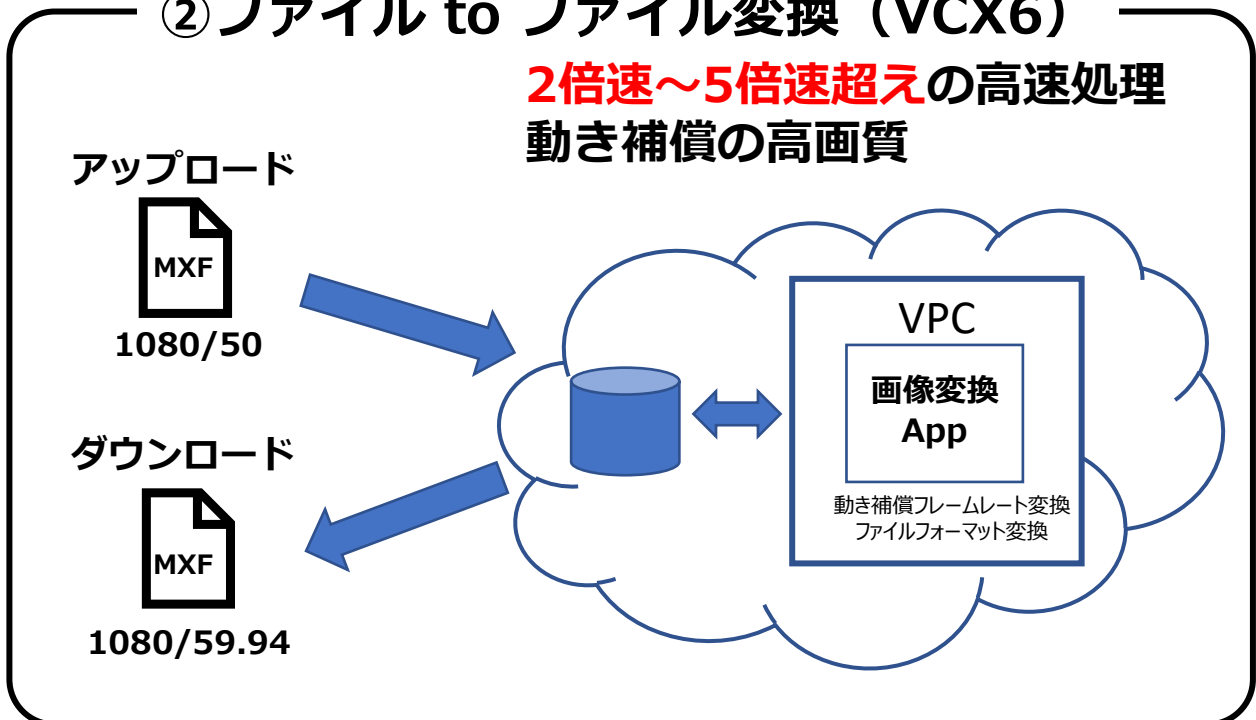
②ファイル to ファイル変換（VCX6）

2倍速～5倍速超えの高速処理
動き補償の高画質

アップロード

MXF

1080/50

ダウンロード

MXF

1080/59.94

VPC

画像変換
App

動き補償フレームレート変換
ファイルフォーマット変換